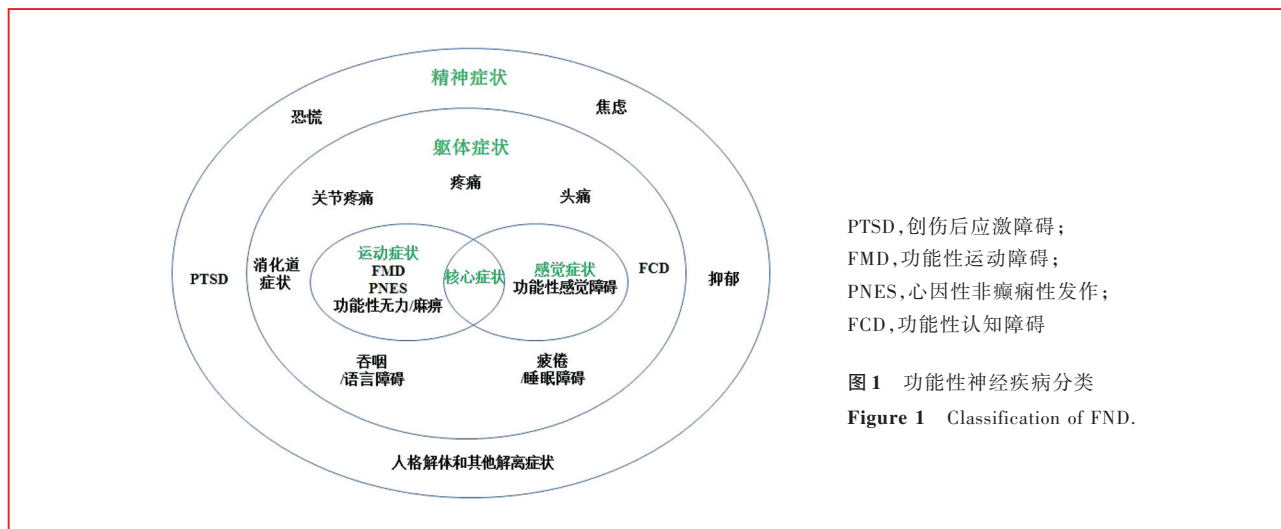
精神症状

恐慌

焦虑

躯体症状

关节疼痛

疼痛

头痛

PTSD

消化道症状

运动症状
FMD
PNES
功能性无力/麻痹

核心症状

感觉症状
功能性感觉障碍

FCD

抑郁

吞咽
/语言障碍

疲倦
/睡眠障碍

人格解体和其他解离症状

PTSD,创伤后应激障碍;
FMD,功能性运动障碍;
PNES,心因性非癫痫性发作;
FCD,功能性认知障碍

图1 功能性神经疾病分类

Figure 1 Classification of FND.